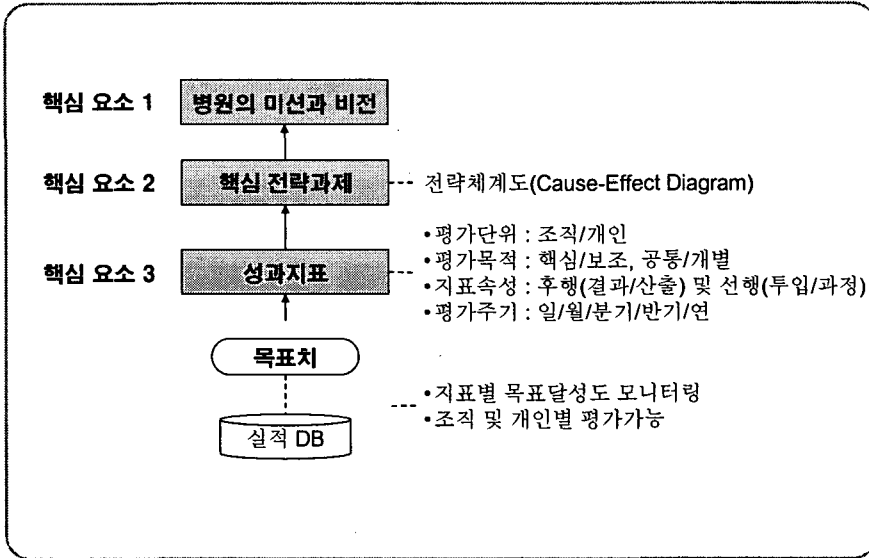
핵심 요소 1 병원의 미션과 비전

핵심 요소 2 핵심 전략과제

전략체계도(Cause-Effect Diagram)

핵심 요소 3 성과지표

•평가단위 : 조직/개인
•평가목적 : 핵심/보조, 공통/개별
•지표속성 : 후행(결과/산출) 및 선행(투입/과정)
•평가주기 : 일/월/분기/반기/연

목표치

실적 DB

•지표별 목표달성도 모니터링
•조직 및 개인별 평가가능